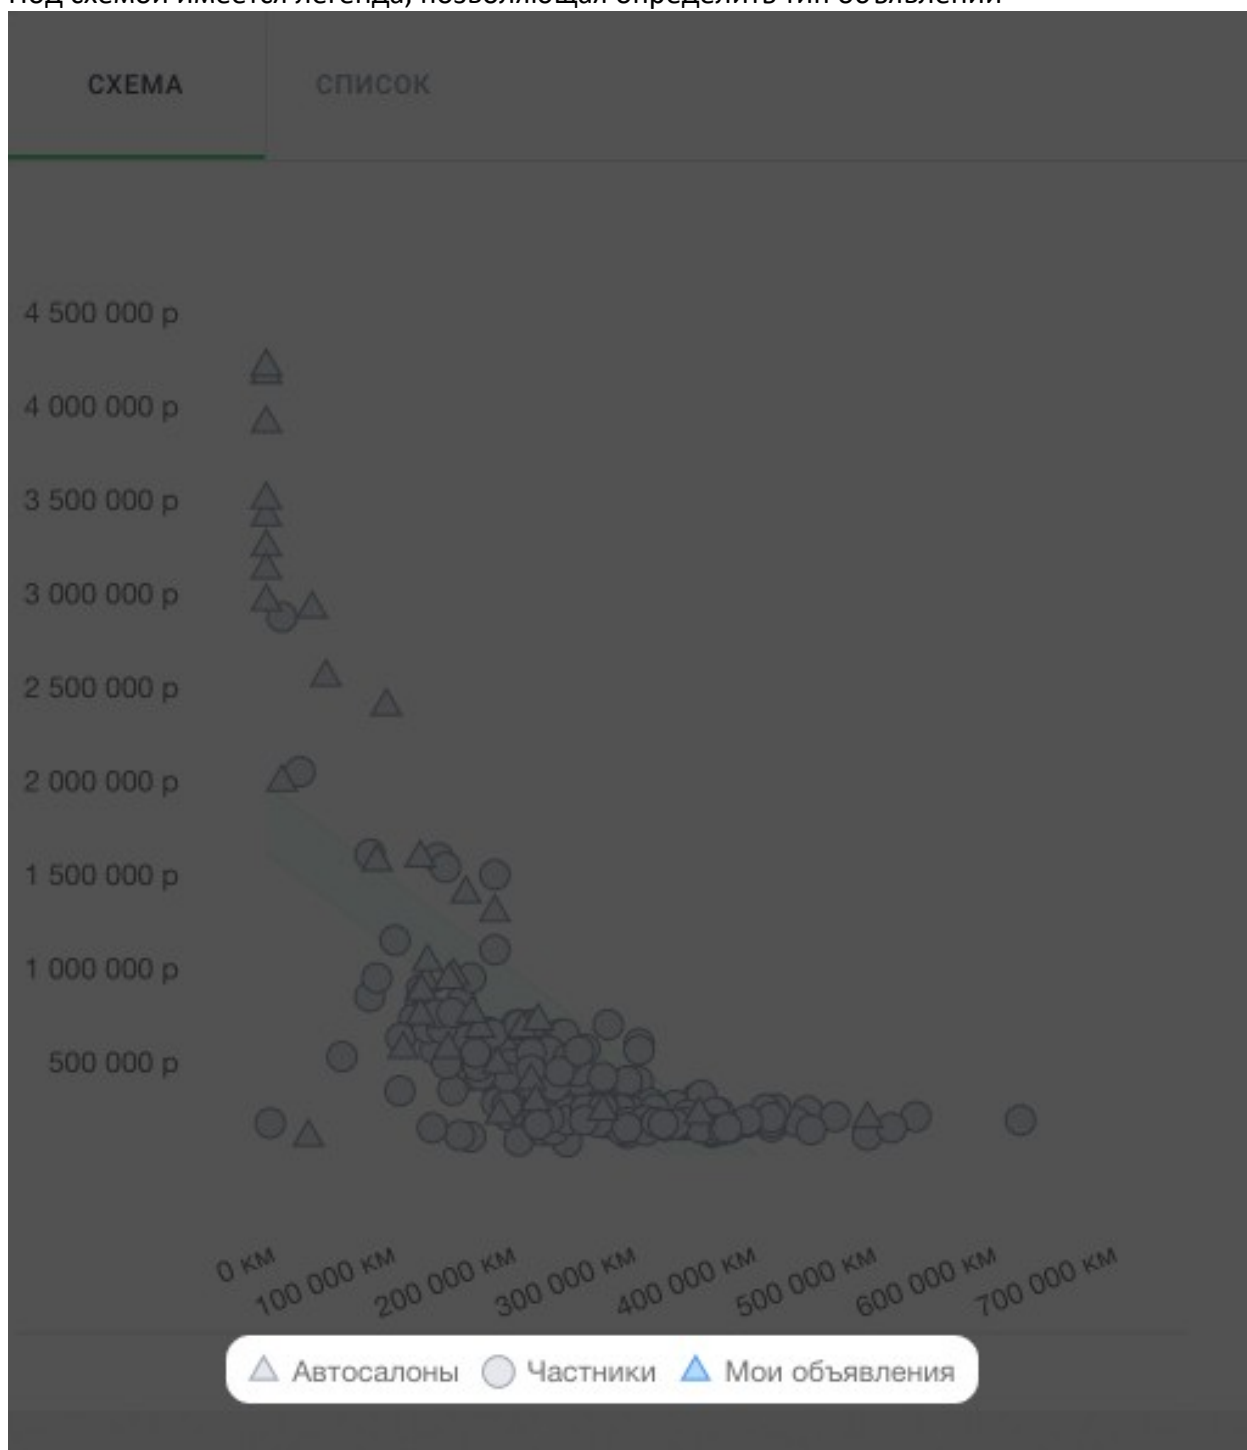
Под схемой имеется легенда, позволяющая определить тип объявлений

СХЕМА СПИСОК

4 500 000 р
4 000 000 р
3 500 000 р
3 000 000 р
2 500 000 р
2 000 000 р
1 500 000 р
1 000 000 р
500 000 р

0 КМ
100 000 КМ
200 000 КМ
300 000 КМ
400 000 КМ
500 000 КМ
600 000 КМ
700 000 КМ

Автосалоны Частники Мои объявления